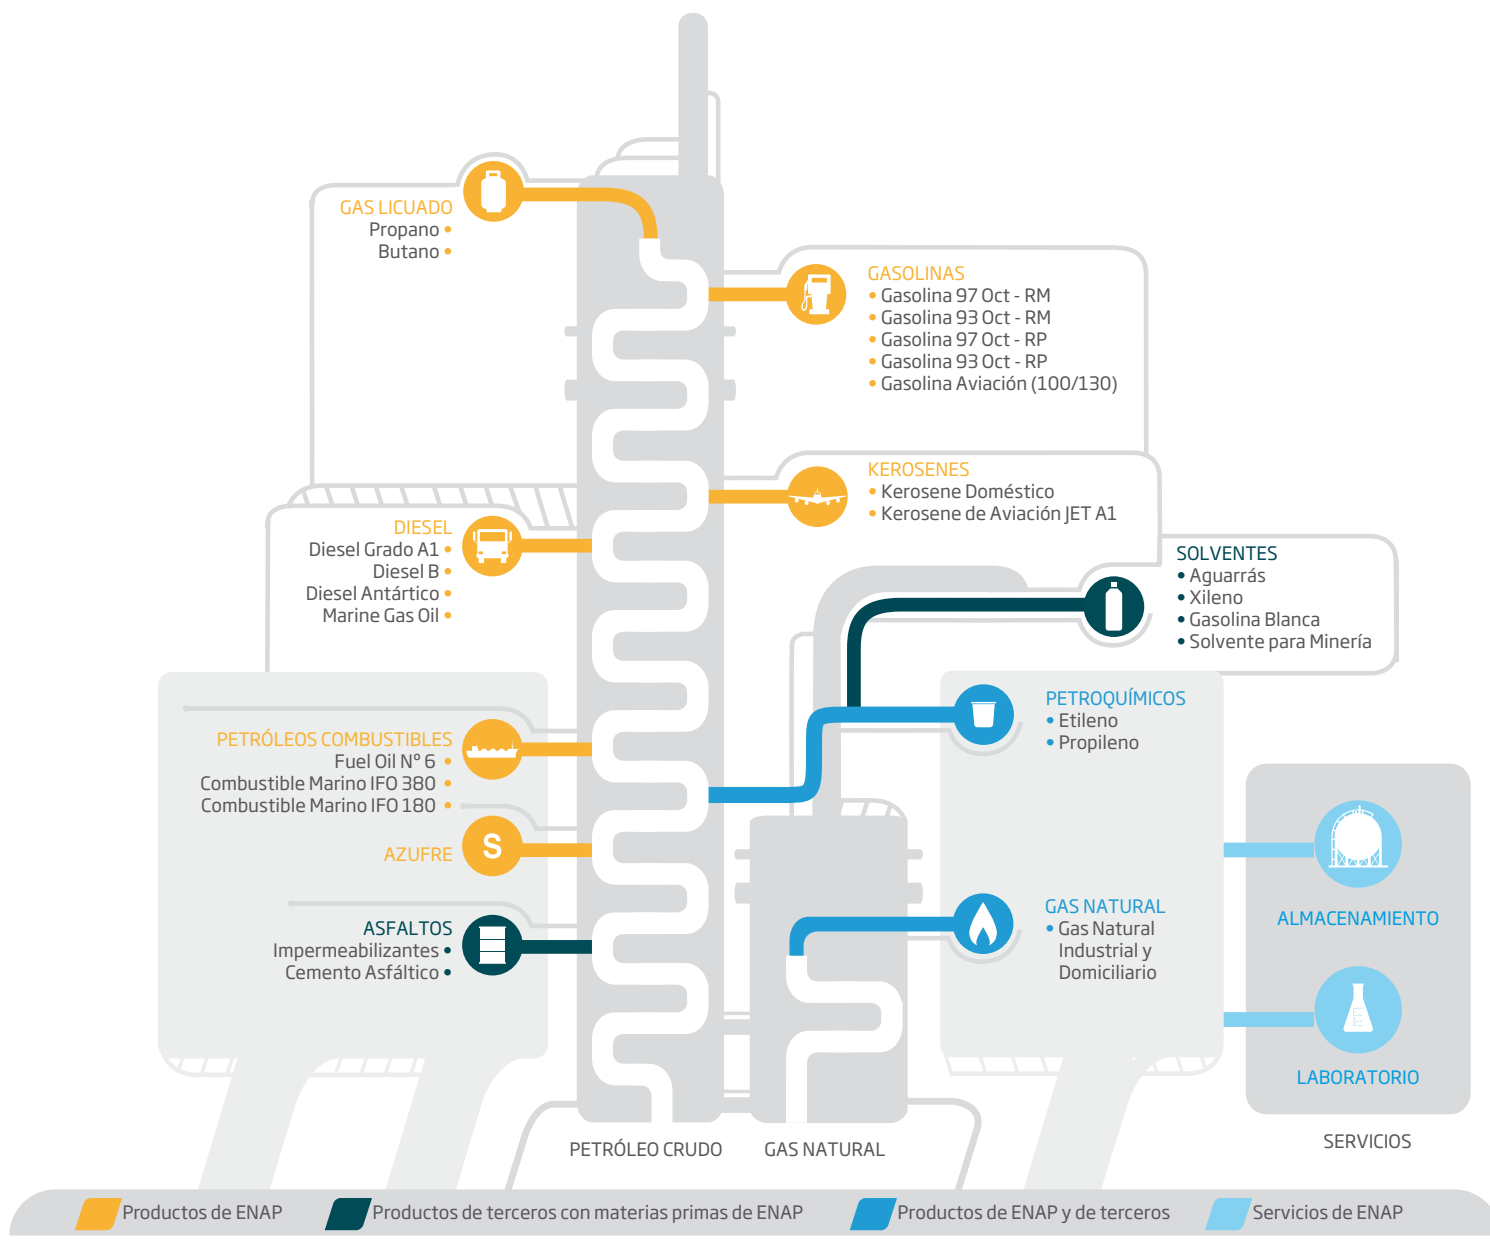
GAS LICUADO
Propano •
Butano •

GASOLINAS
• Gasolina 97 Oct - RM
• Gasolina 93 Oct - RM
• Gasolina 97 Oct - RP
• Gasolina 93 Oct - RP
• Gasolina Aviación (100/130)

KEROSENES
• Kerosene Doméstico
• Kerosene de Aviación JET A1

DIESEL
Diesel Grado A1 •
Diesel B •
Diesel Antártico •
Marine Gas Oil •

SOLVENTES
• Aguarrás
• Xileno
• Gasolina Blanca
• Solvente para Minería

PETROQUÍMICOS
• Etileno
• Propileno

PETRÓLEOS COMBUSTIBLES
Fuel Oil N° 6 •
Combustible Marino IFO 380 •
Combustible Marino IFO 180 •

S
AZUFRE

ASFALTOS
Impermeabilizantes •
Cemento Asfáltico •

GAS NATURAL
• Gas Natural Industrial y Domiciliario

ALMACENAMIENTO

LABORATORIO

SERVICIOS

PETRÓLEO CRUDO

GAS NATURAL

Productos de ENAP
Productos de terceros con materias primas de ENAP
Productos de ENAP y de terceros
Servicios de ENAP